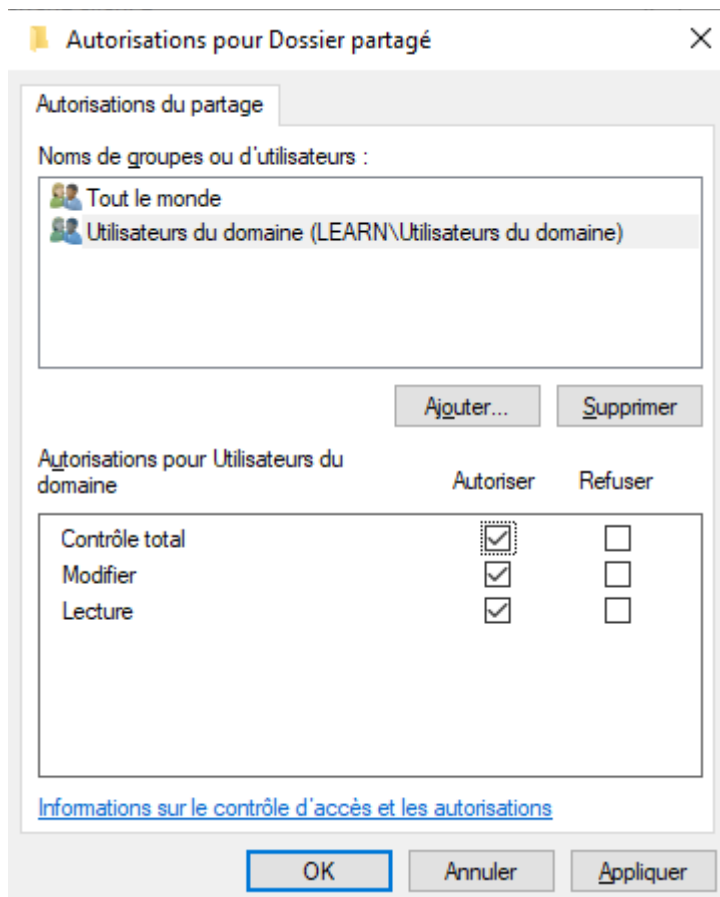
Autorisations pour Dossier partagé

Autorisations du partage

Noms de groupes ou d'utilisateurs :

Tout le monde

Utilisateurs du domaine (LEARN\Utilisateurs du domaine)

Ajouter...

Supprimer

Autorisations pour Utilisateurs du domaine

| | Autoriser | Refuser |
|---|---|---|
| Contrôle total | ☑ | ☐ |
| Modifier | ☑ | ☐ |
| Lecture | ☑ | ☐ |

Informations sur le contrôle d'accès et les autorisations

OK

Annuler

Appliquer